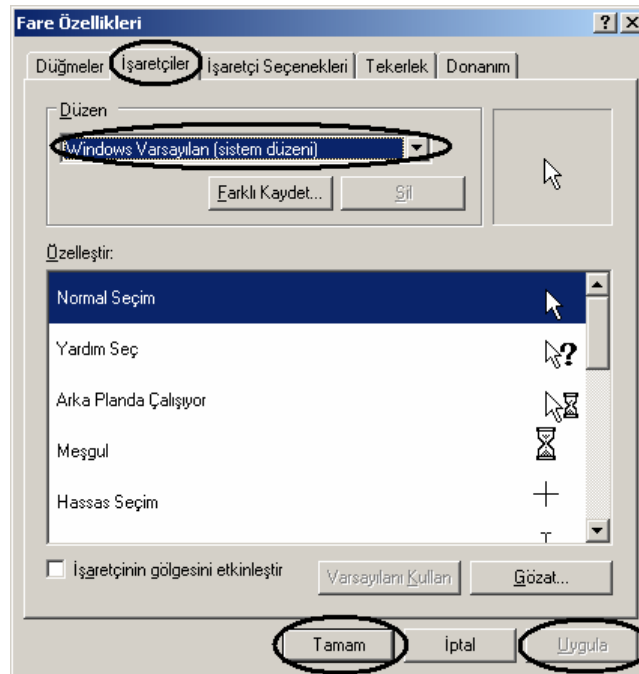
Fare Özellikleri

?

Düğmeler | İşaretçiler | İşaretçi Seçenekleri | Tekerlek | Donanım

Düzen

Windows Varsayılan (sistem düzeni)

Farklı Kaydet... | Sil

Özelleştir:

Normal Seçim

Yardım Seç

Arka Planda Çalışıyor

Meşgul

Hassas Seçim

İşaretçinin gölgesini etkinleştir

Varsayılanı Kullan

Gözat...

Tamam | İptal | Uygula